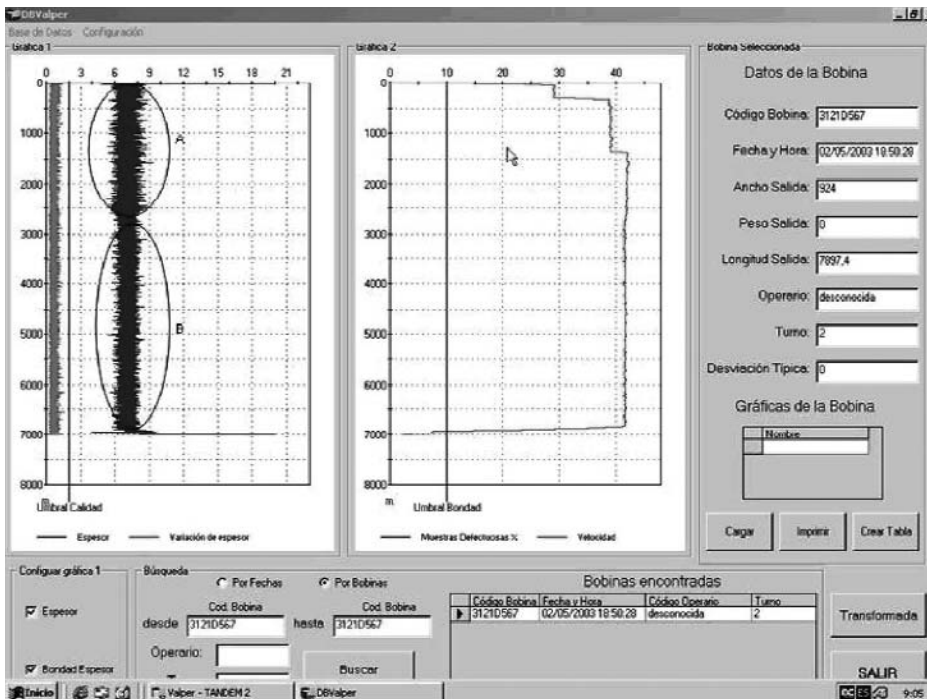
DBValper

Base de Datos Configuración

Gráfica 1

0 3 6 9 12 15 18 21

0
1000
2000
3000
4000
5000
6000
7000
8000

A

B

Umbral Calidad

Espesor Variación de espesor

Gráfica 2

0 10 20 30 40

0
1000
2000
3000
4000
5000
6000
7000
8000
m

Umbral Bondad

Muestras Defectuosas % Velocidad

Bobina Seleccionada

Datos de la Bobina

Código Bobina: 3121D567

Fecha y Hora: 02/05/2003 18:50:28

Ancho Salida: 924

Peso Salida: 0

Longitud Salida: 7897,4

Operario: desconocida

Turno: 2

Desviación Típica: 0

Gráficas de la Bobina

| | Nombre |
|---|---|
| | |

Cargar Imprimir Crear Tabla

Configurar gráfica 1

Espesor

Bondad Espesor

Búsqueda

Por Fechas Por Bobinas

desde Cod. Bobina 3121D567 hasta Cod. Bobina 3121D567

Operario:

Buscar

Bobinas encontradas

| | Código Bobina | Fecha y Hora | Código Operario | Turno |
|---|---|---|---|---|
| ▶ | 3121D567 | 02/05/2003 18:50:28 | desconocida | 2 |

Transformada

SALIR

Inicio Valper - TANDEM 2 DBValper ES 9:05